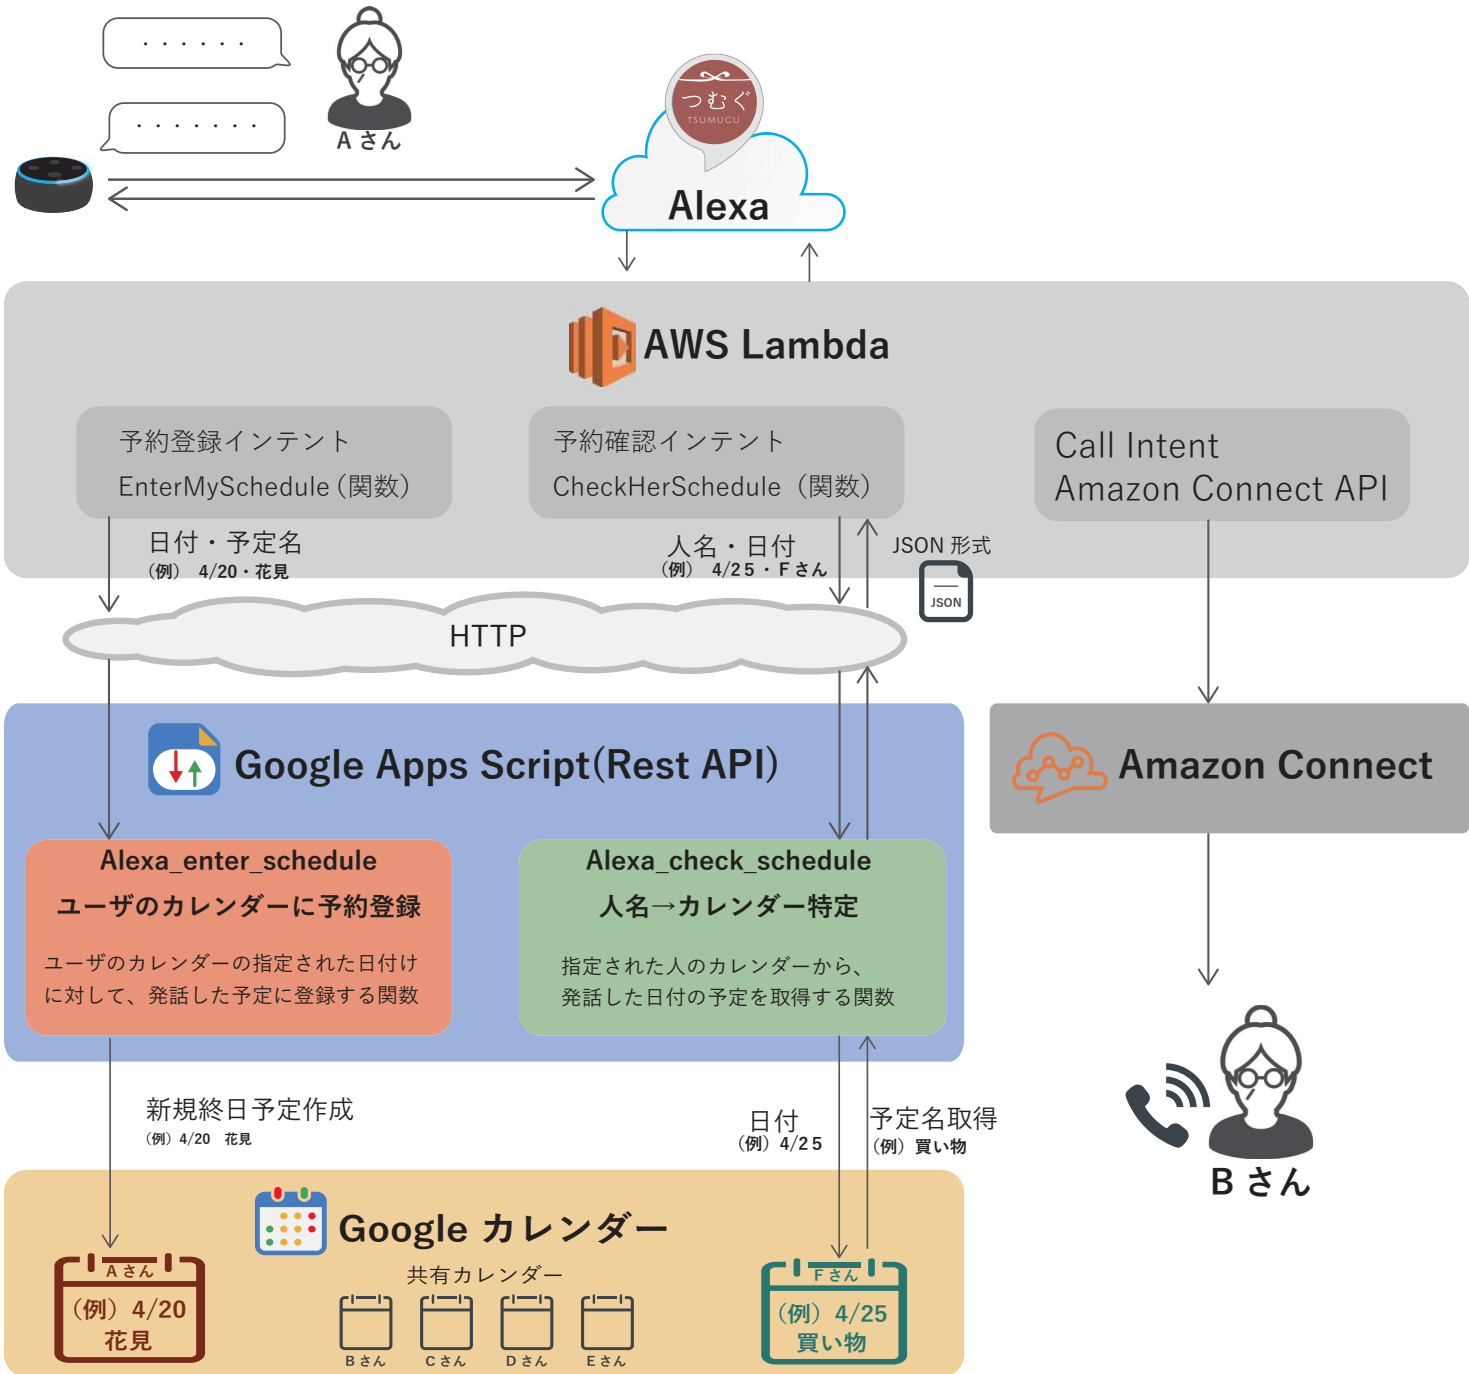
・・・・・・

・・・・・・・

A さん

つむぐ
TSUMUGU

Alexa

AWS Lambda

予約登録インテント
EnterMySchedule(関数)

予約確認インテント
CheckHerSchedule（関数）

Call Intent
Amazon Connect API

日付・予定名
（例） 4/20・花見

人名・日付
（例） 4/25・F さん

JSON 形式

JSON

HTTP

Google Apps Script(Rest API)

Amazon Connect

Alexa_enter_schedule
ユーザのカレンダーに予約登録
ユーザのカレンダーの指定された日付けに対して、発話した予定に登録する関数

Alexa_check_schedule
人名→カレンダー特定
指定された人のカレンダーから、発話した日付の予定を取得する関数

新規終日予定作成
（例）4/20 花見

日付
（例）4/25

予定名取得
（例）買い物

B さん

Google カレンダー

共有カレンダー

A さん
（例）4/20
花見

B さん C さん D さん E さん

F さん
（例）4/25
買い物